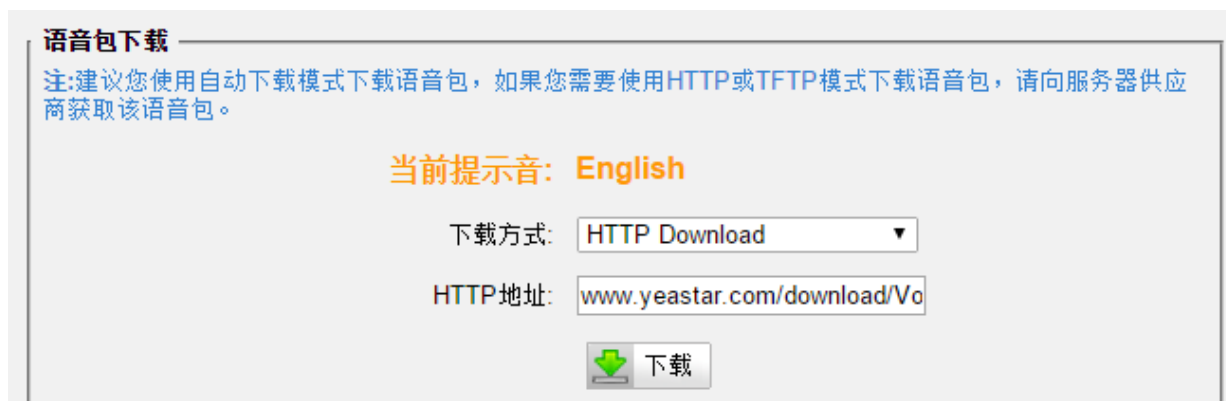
语音包下载

注:建议您使用自动下载模式下载语音包，如果您需要使用HTTP或TFTP模式下载语音包，请向服务器供应商获取该语音包。

当前提示音: English

下载方式: HTTP Download

HTTP地址: www.yeastar.com/download/Vo

下载